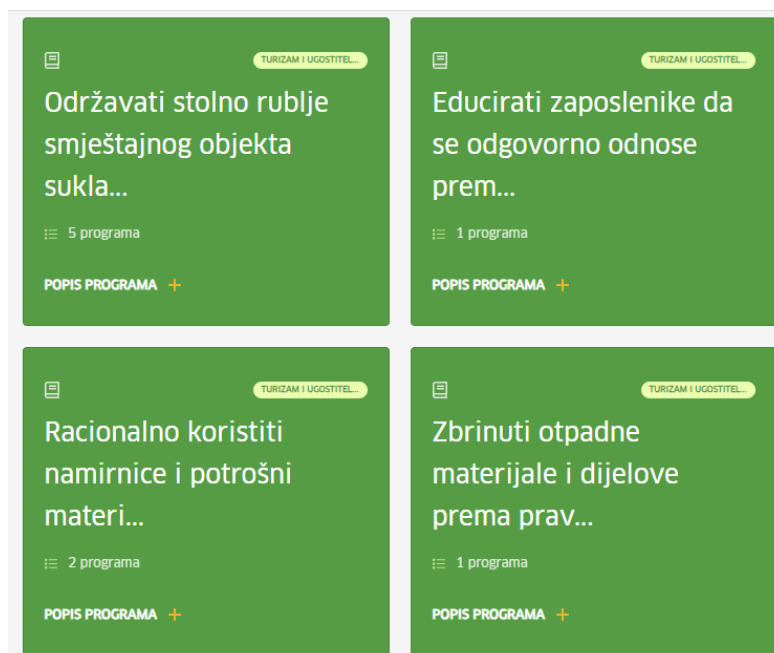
TURIZAM I UGOSTITEL...

Održavati stolno rublje smještajnog objekta sukla...

5 programa

POPIS PROGRAMA +

TURIZAM I UGOSTITEL...

Educirati zaposlenike da se odgovorno odnose prem...

1 programa

POPIS PROGRAMA +

TURIZAM I UGOSTITEL...

Racionalno koristiti namirnice i potrošni materi...

2 programa

POPIS PROGRAMA +

TURIZAM I UGOSTITEL...

Zbrinuti otpadne materijale i dijelove prema prav...

1 programa

POPIS PROGRAMA +